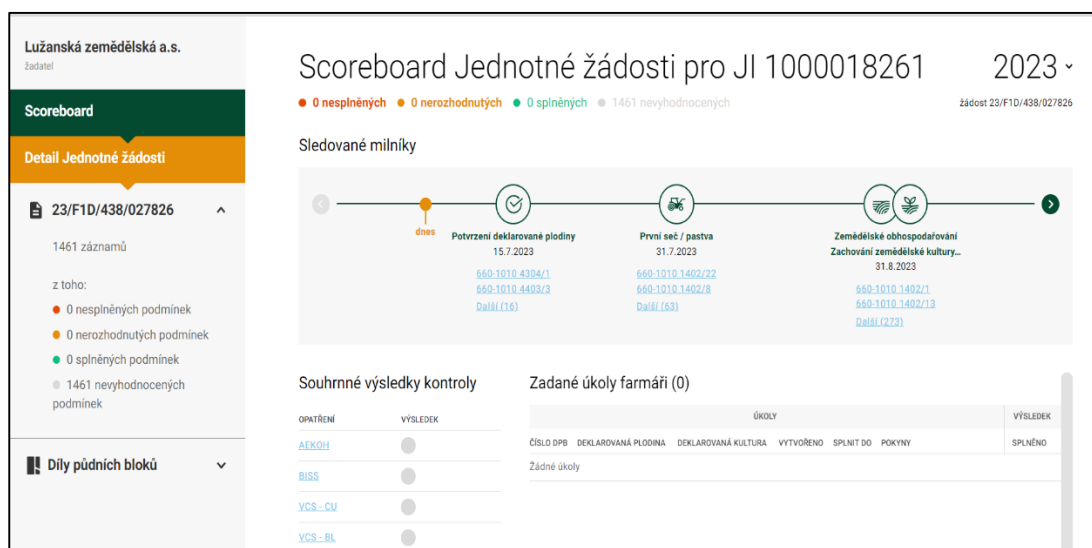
Lužanská zemědělská a.s.
žadatel

Scoreboard

Detail Jednotné žádosti

23/F1D/438/027826

1461 záznamů

z toho:
0 nesplněných podmínek
0 nerozhodnutých podmínek
0 splněných podmínek
1461 nevyhodnocených podmínek

Díly půdních bloků

Scoreboard Jednotné žádosti pro JI 1000018261

2023

0 nesplněných 0 nerozhodnutých 0 splněných 1461 nevyhodnocených

žádost 23/F1D/438/027826

Sledované milníky

dnes

Potvrzení deklarované plodiny
15.7.2023
660-1010 4304/1
660-1010 4403/3
Další (16)

První seč / pastva
31.7.2023
660-1010 1402/22
660-1010 1402/8
Další (63)

Zemědělské obhospodařování
Zachování zemědělské kultury...
31.8.2023
660-1010 1402/1
660-1010 1402/13
Další (273)

Souhrnné výsledky kontroly

| OPATŘENÍ | VÝSLEDEK |
|---|---|
| AEKOH | |
| BISS | |
| VCS - CU | |
| VCS - BL | |

Zadané úkoly farmáři (0)

| ÚKOLY | | | | | | VÝSLEDEK |
|---|---|---|---|---|---|---|
| ČÍSLO DPB | DEKLAROVANÁ PLODINA | DEKLAROVANÁ KULTURA | VYTVOŘENO | SPLNIT DO | POKYNY | SPLNĚNO |
| Žádné úkoly | | | | | | |